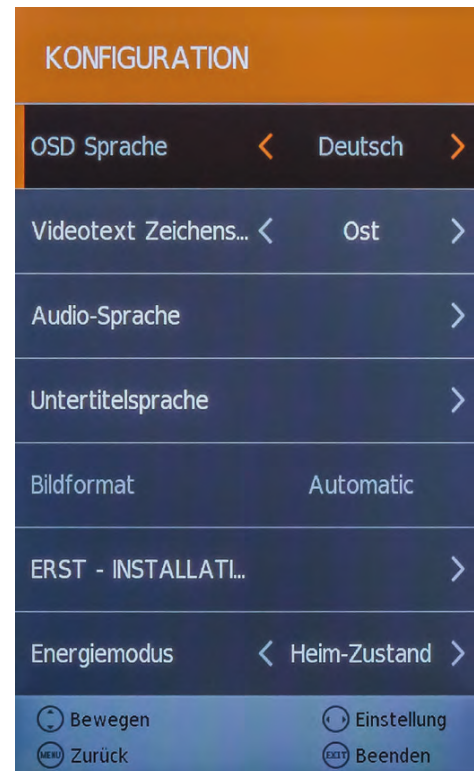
KONFIGURATION

OSD Sprache < Deutsch >

Videotext Zeichens... < Ost >

Audio-Sprache >

Untertitelsprache >

Bildformat Automatic

ERST - INSTALLATI... >

Energiemodus < Heim-Zustand >

Bewegen Einstellung

MENU Zurück EXIT Beenden